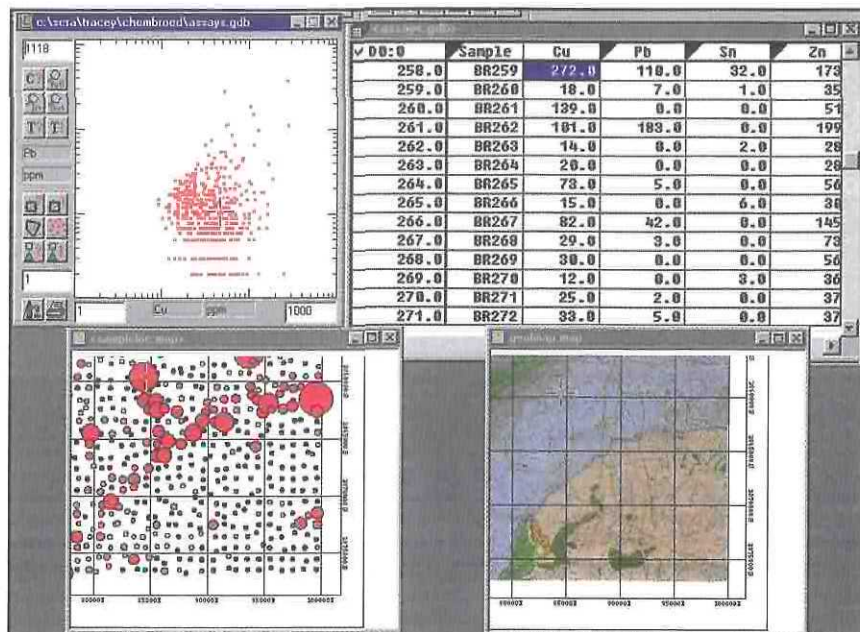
c:\scra\tracey\chembroed\assays.gdb

1118

C C
C C
T T
Pb
ppm

1

1 Cu ppm 1000

assays.gdb

| ✓ DO:0 | Sample | Cu | Pb | Sn | Zn |
|---|---|---|---|---|---|
| 258.0 | BR259 | 272.0 | 110.0 | 32.0 | 173 |
| 259.0 | BR260 | 18.0 | 7.0 | 1.0 | 35 |
| 260.0 | BR261 | 139.0 | 0.0 | 0.0 | 51 |
| 261.0 | BR262 | 101.0 | 183.0 | 0.0 | 199 |
| 262.0 | BR263 | 14.0 | 0.0 | 2.0 | 28 |
| 263.0 | BR264 | 20.0 | 0.0 | 0.0 | 28 |
| 264.0 | BR265 | 73.0 | 5.0 | 0.0 | 56 |
| 265.0 | BR266 | 15.0 | 0.0 | 6.0 | 38 |
| 266.0 | BR267 | 82.0 | 42.0 | 0.0 | 145 |
| 267.0 | BR268 | 29.0 | 3.0 | 0.0 | 73 |
| 268.0 | BR269 | 30.0 | 0.0 | 0.0 | 56 |
| 269.0 | BR270 | 12.0 | 0.0 | 3.0 | 36 |
| 270.0 | BR271 | 25.0 | 2.0 | 0.0 | 37 |
| 271.0 | BR272 | 33.0 | 5.0 | 0.0 | 37 |

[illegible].map

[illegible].map